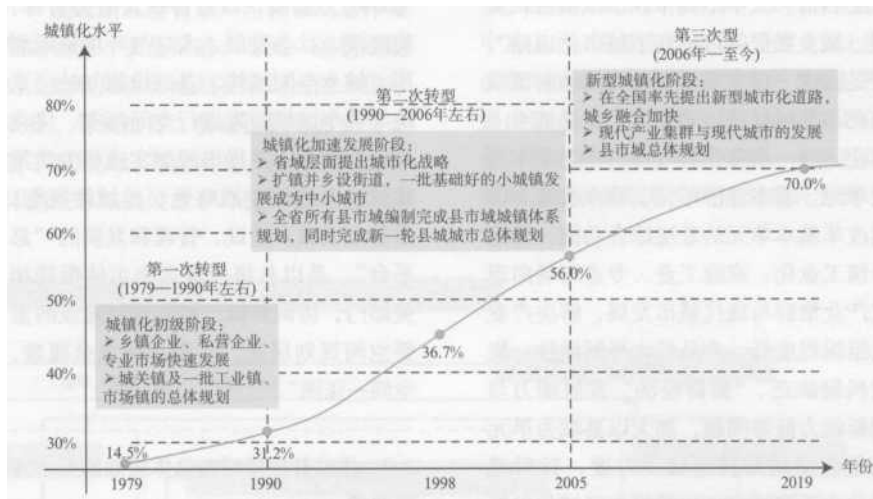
城镇化水平

80%
70%
60%
50%
40%
30%

第一次转型
(1979—1990年左右)

城镇化初级阶段：
➢ 乡镇企业、私营企业、专业市场快速发展
➢ 城关镇及一批工业镇、市场镇的总体规划

第二次转型
(1990—2006年左右)

城镇化加速发展阶段：
➢ 省域层面提出城市化战略
➢ 扩镇并乡设街道，一批基础好的小城镇发展成为中小城市
➢ 全省所有县市域编制完成县市域城镇体系规划，同时完成新一轮县城城市总体规划

第三次型
(2006年一至今)

新型城镇化阶段：
➢ 在全国率先提出新型城市化道路，城乡融合加快
➢ 现代产业集群与现代城市的发展
➢ 县市域总体规划

14.5%
31.2%
36.7%
56.0%
70.0%

1979
1990
1998
2005
2019
年份